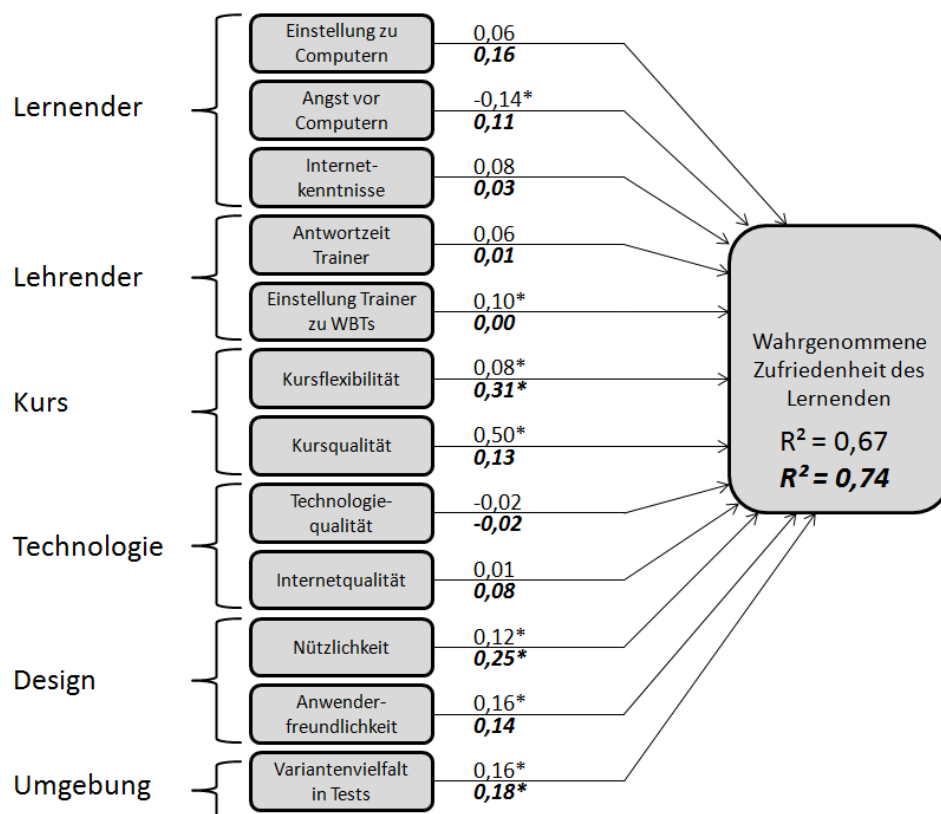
Lernender

Einstellung zu Computern
0,06
0,16

Angst vor Computern
-0,14*
0,11

Internetkenntnisse
0,08
0,03

Lehrender

Antwortzeit Trainer
0,06
0,01

Einstellung Trainer zu WBTs
0,10*
0,00

Kurs

Kursflexibilität
0,08*
0,31*

Kursqualität
0,50*
0,13

Technologie

Technologiequalität
-0,02
-0,02

Internetqualität
0,01
0,08

Design

Nützlichkeit
0,12*
0,25*

Anwenderfreundlichkeit
0,16*
0,14

Umgebung

Variantenvielfalt in Tests
0,16*
0,18*

Wahrgenommene Zufriedenheit des Lernenden
$R^2 = 0,67$
$R^2 = 0,74$